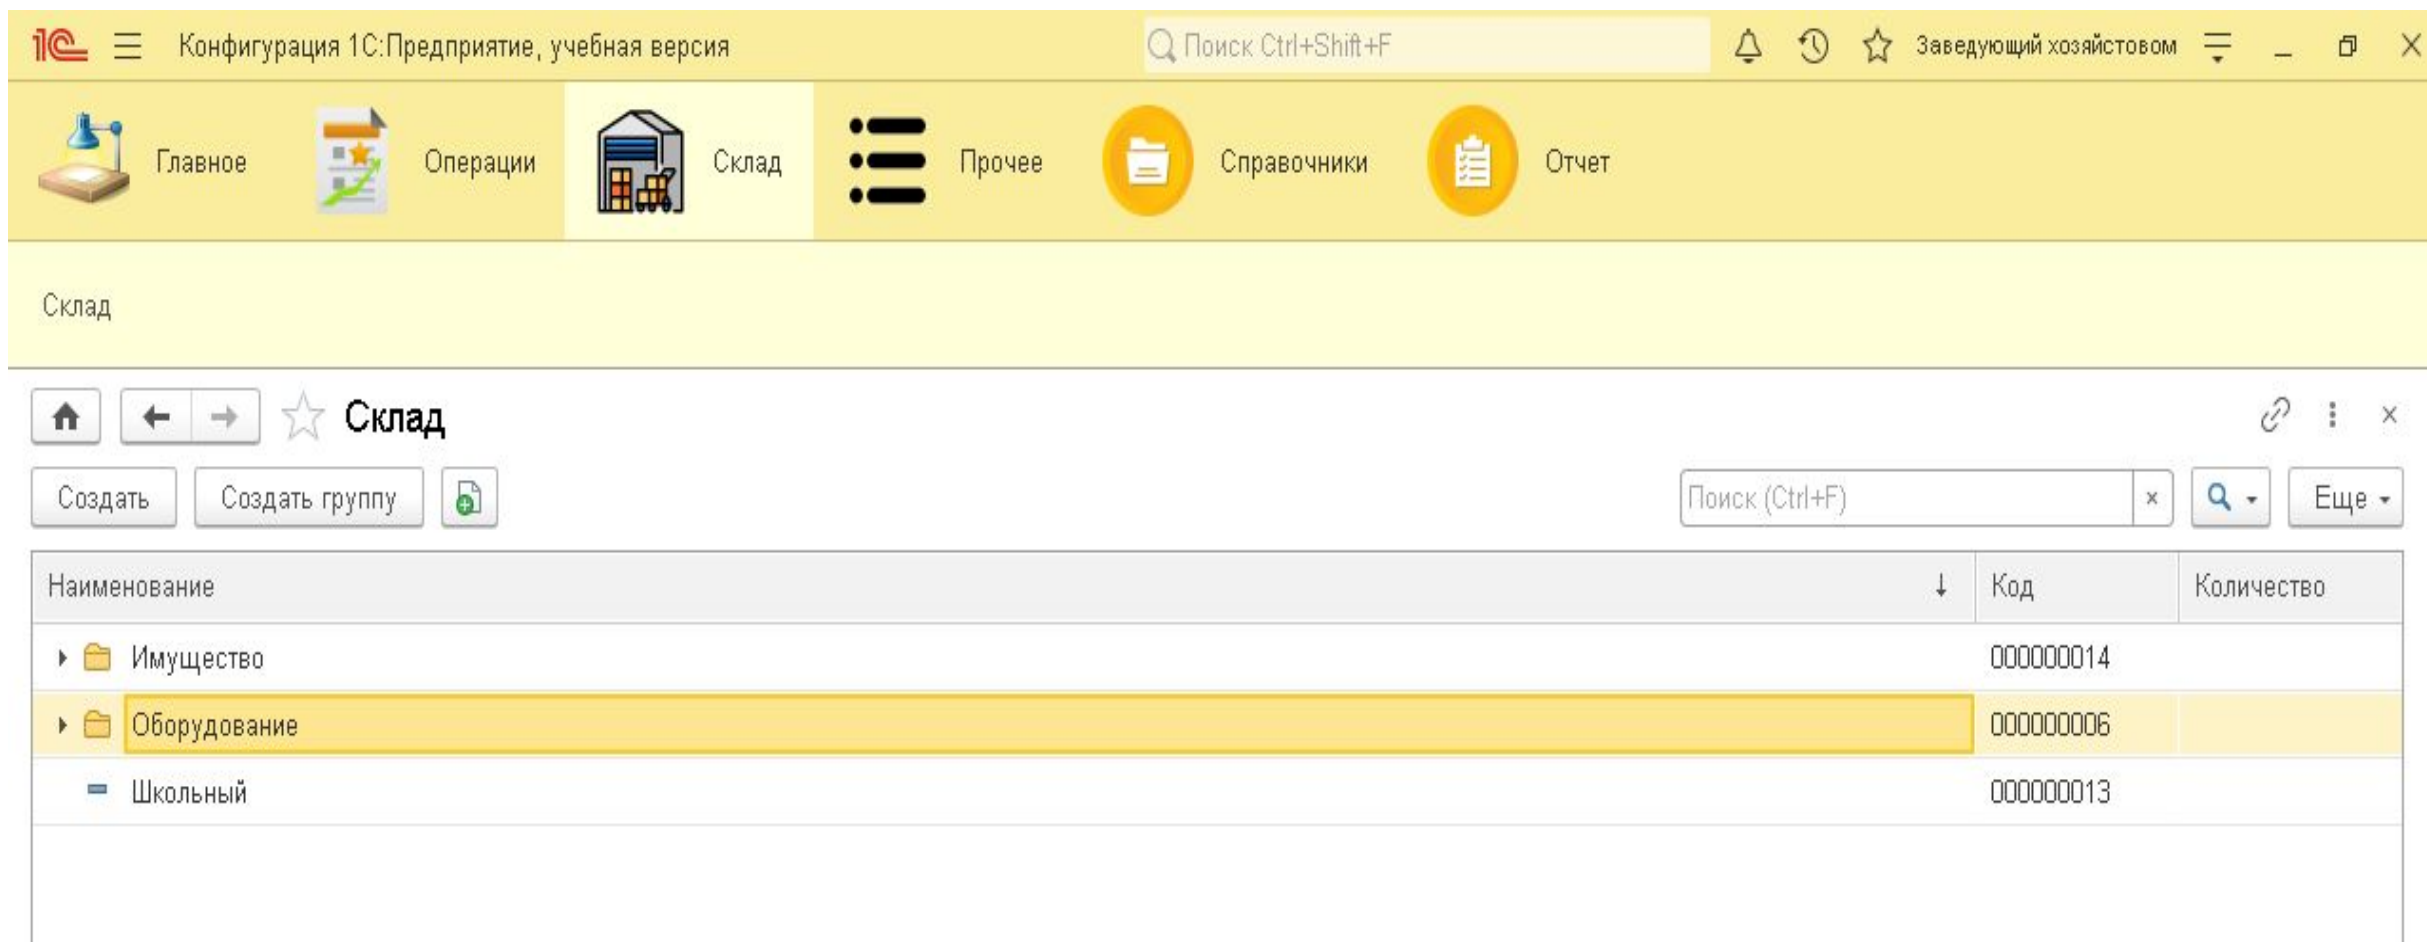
Конфигурация 1С:Предприятие, учебная версия

Поиск Ctrl+Shift+F

Заведующий хозяйстовом

Главное

Операции

Склад

Прочее

Справочники

Отчет

Склад

Склад

Создать

Создать группу

Поиск (Ctrl+F)

Еще

| Наименование | Код | Количество |
|---|---|---|
| Имущество | 000000014 | |
| Оборудование | 000000006 | |
| Школьный | 000000013 | |